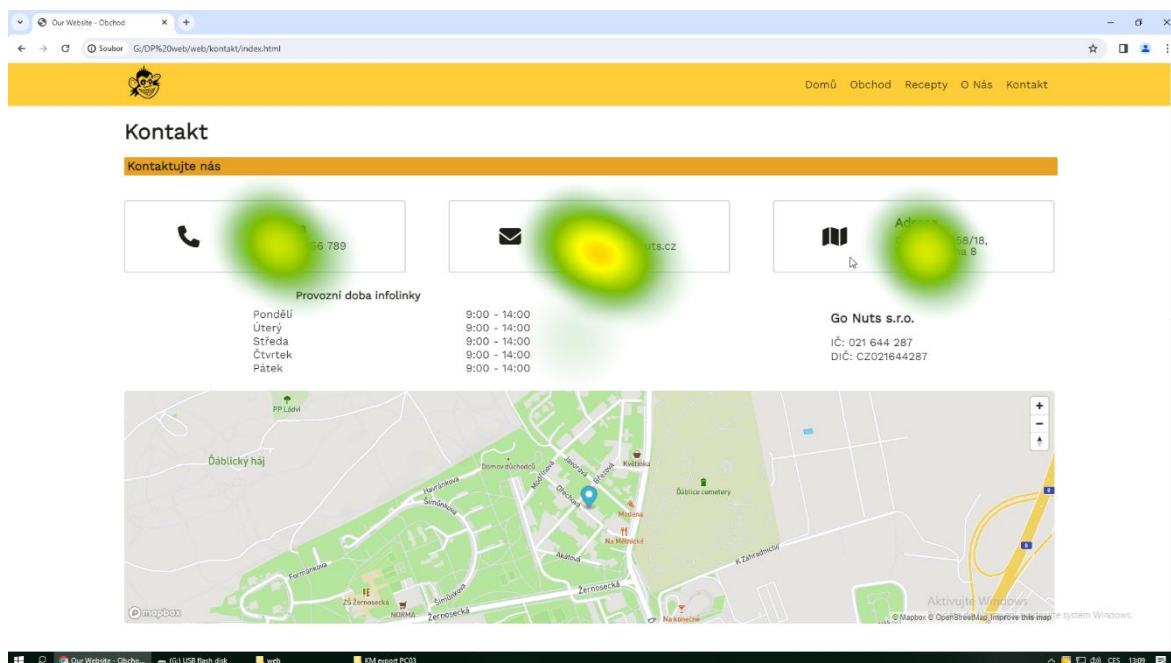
Our Website - Obchod × +

Soubor G:/DP%20web/web/kontakt/index.html

Domů Obchod Recepty O Nás Kontakt

Kontakt

Kontaktujte nás

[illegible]3
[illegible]56 789

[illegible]ts.cz

Adres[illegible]
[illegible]58/18,
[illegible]a 8

Provozní doba infolinky

| | |
|---|---|
| Pondělí | 9:00 - 14:00 |
| Úterý | 9:00 - 14:00 |
| Středa | 9:00 - 14:00 |
| Čtvrtek | 9:00 - 14:00 |
| Pátek | 9:00 - 14:00 |

Go Nuts s.r.o.

IČ: 021 644 287
DIČ: CZ021644287

PP Ládví
Ďáblický háj
Domov důchodců
Květinka
Ďáblice cemetery
Mojena
Na Mělnické
Šimůnkova
Formánkova
ZŠ Žernosecká
NORMA
Žernosecká
Akátová
K Zahradnictví
Na konečné
Obchodní
Hovorčovická

© Mapbox © OpenStreetMap Improve this map
mapbox

Aktivujte Windows
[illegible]te systém Windows.

Our Website - Obcho... (G:) USB flash disk web KM export PC03
CES 13:09